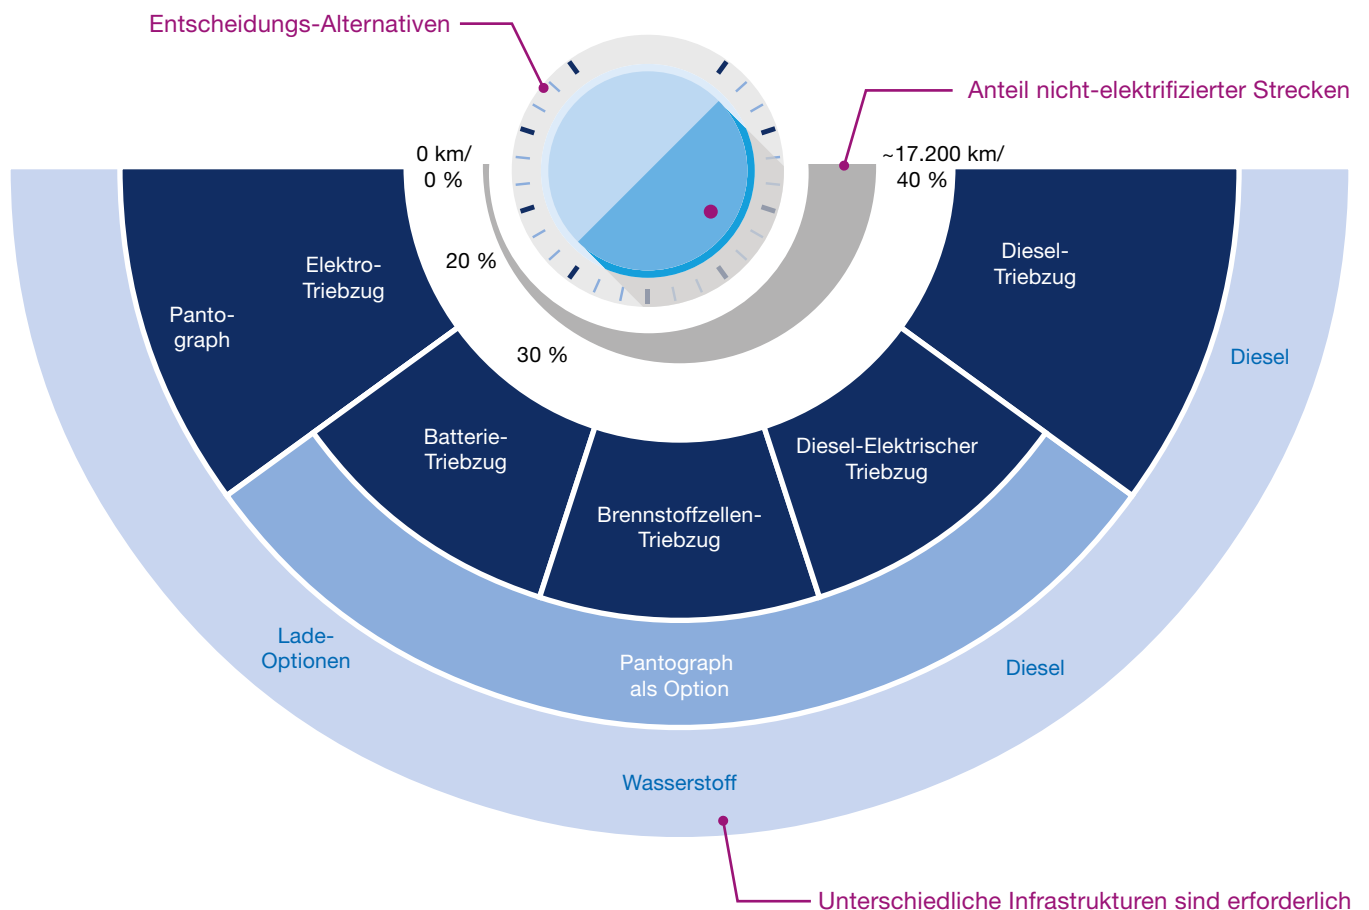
Entscheidungs-Alternativen

Anteil nicht-elektrifizierter Strecken

0 km/
0 %

~17.200 km/
40 %

20 %

30 %

Elektro-Triebzug

Panto-graph

Batterie-Triebzug

Brennstoffzellen-Triebzug

Diesel-Elektrischer Triebzug

Diesel-Triebzug

Diesel

Lade-Optionen

Pantograph als Option

Diesel

Wasserstoff

Unterschiedliche Infrastrukturen sind erforderlich